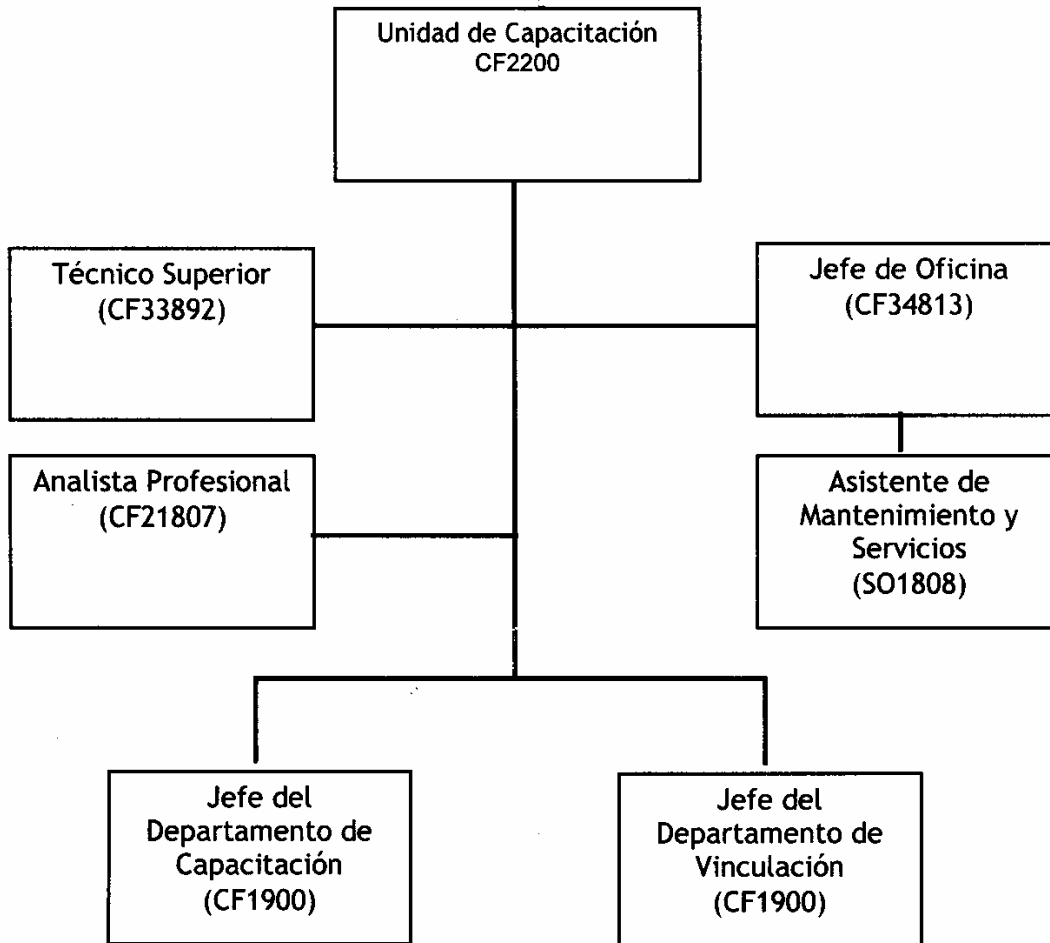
Unidad de Capacitación
CF2200

Técnico Superior
(CF33892)

Jefe de Oficina
(CF34813)

Analista Profesional
(CF21807)

Asistente de Mantenimiento y Servicios
(SO1808)

Jefe del Departamento de Capacitación
(CF1900)

Jefe del Departamento de Vinculación
(CF1900)